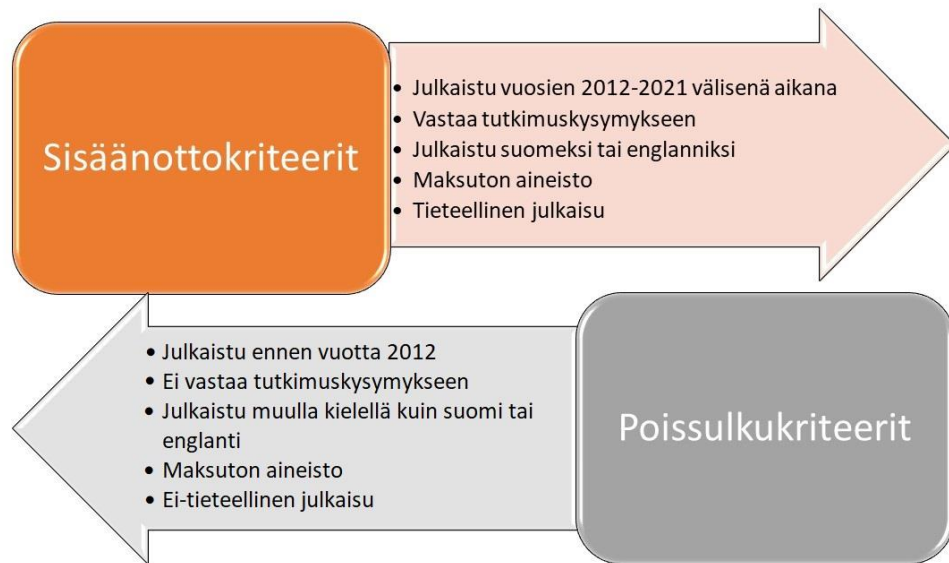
Sisäänottokriteerit

- Julkaistu vuosien 2012-2021 välisenä aikana
- Vastaa tutkimuskysymykseen
- Julkaistu suomeksi tai englanniksi
- Maksuton aineisto
- Tieteellinen julkaisu

- Julkaistu ennen vuotta 2012
- Ei vastaa tutkimuskysymykseen
- Julkaistu muulla kielellä kuin suomi tai englanti
- Maksuton aineisto
- Ei-tieteellinen julkaisu

Poissulkukriteerit